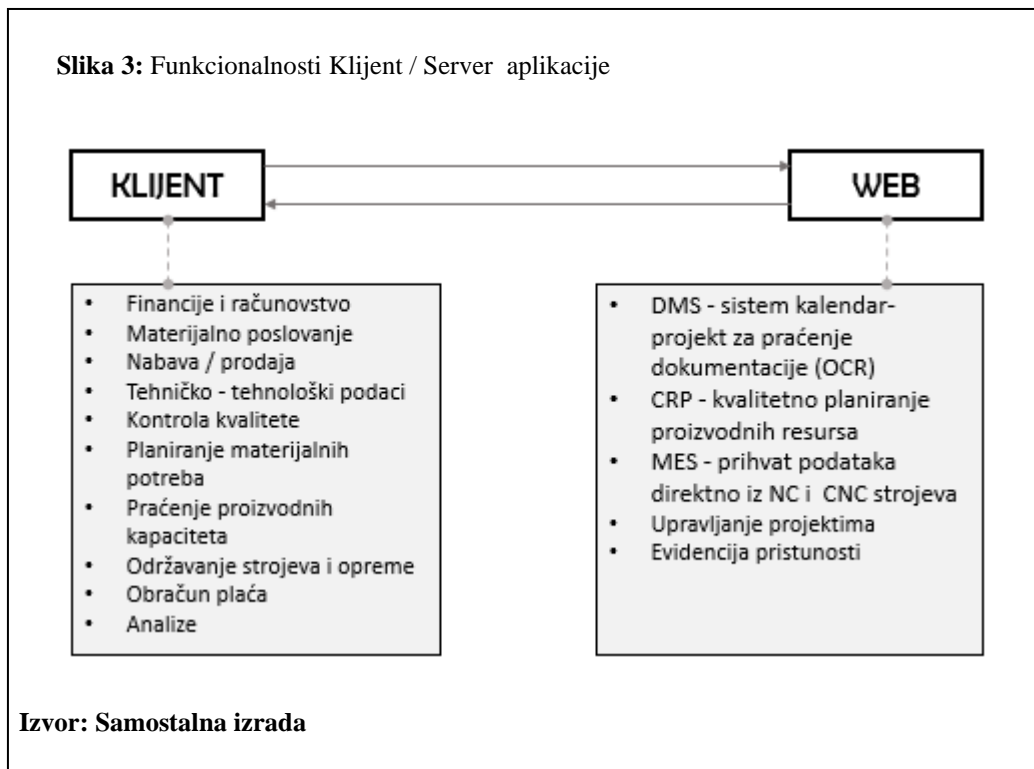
**Slika 3:** Funkcionalnosti Klijent / Server aplikacije

KLIJENT

WEB

- Financije i računovstvo
- Materijalno poslovanje
- Nabava / prodaja
- Tehničko - tehnološki podaci
- Kontrola kvalitete
- Planiranje materijalnih potreba
- Praćenje proizvodnih kapaciteta
- Održavanje strojeva i opreme
- Obračun plaća
- Analize

- DMS - sistem kalendar-projekt za praćenje dokumentacije (OCR)
- CRP - kvalitetno planiranje proizvodnih resursa
- MES - prihvat podataka direktno iz NC i CNC strojeva
- Upravljanje projektima
- Evidencija pristunosti

**Izvor: Samostalna izrada**